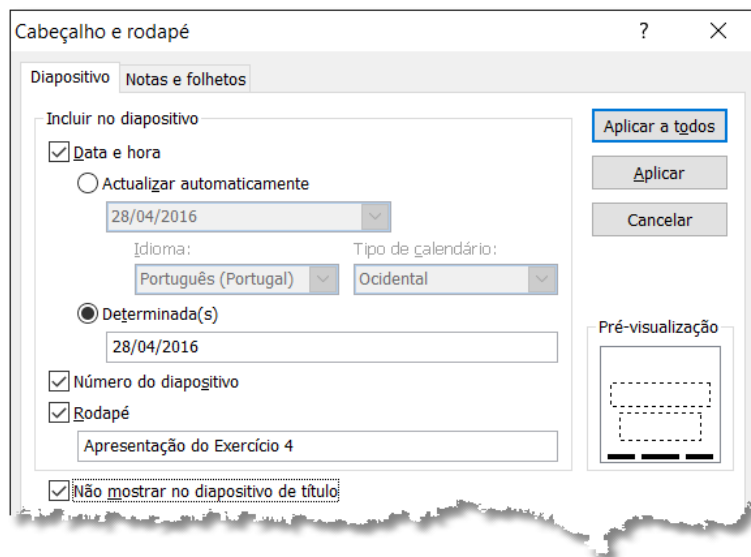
Cabeçalho e rodapé

?

X

Diapositivo

Notas e folhetos

Incluir no diapositivo

Data e hora

Actualizar automaticamente

28/04/2016

Idioma:

Tipo de calendário:

Português (Portugal)

Ocidental

Determinada(s)

28/04/2016

Número do diapositivo

Rodapé

Apresentação do Exercício 4

Não mostrar no diapositivo de título

Aplicar a todos

Aplicar

Cancelar

Pré-visualização